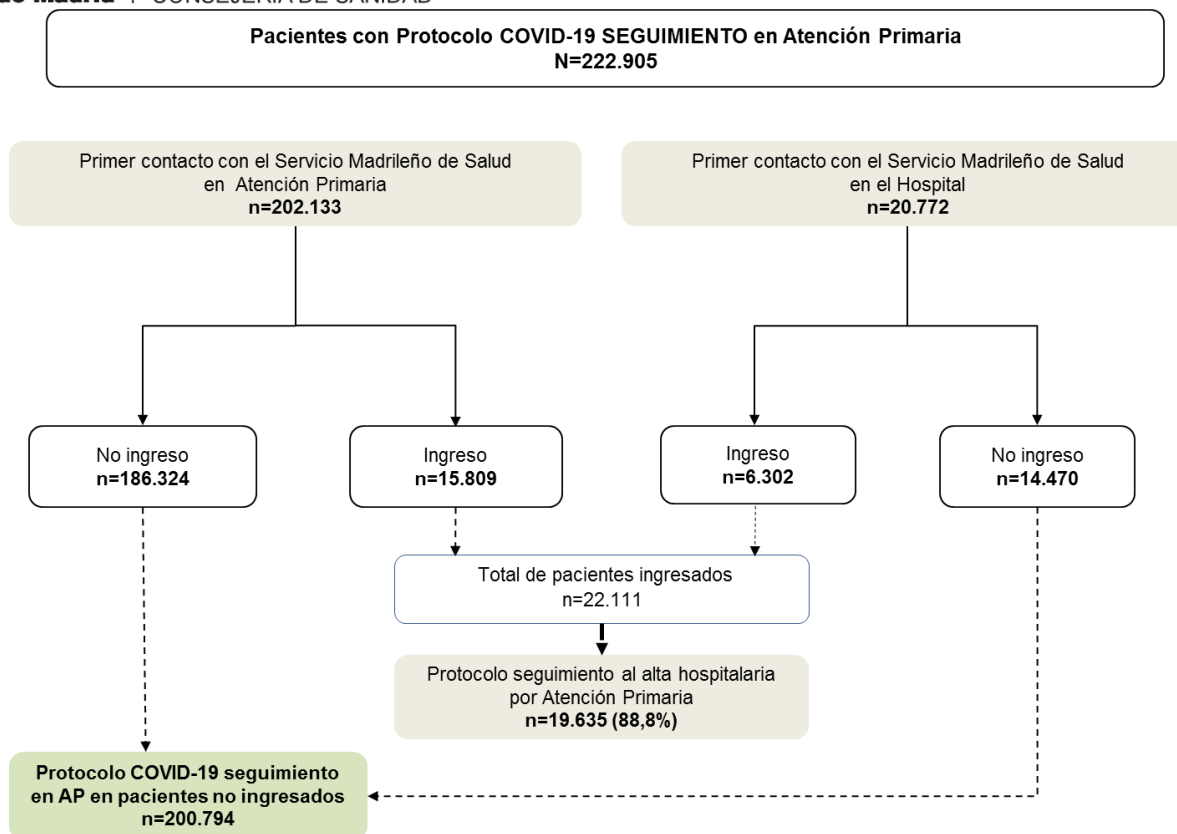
de Madrid | CONSEJERÍA DE SANIDAD

Pacientes con Protocolo COVID-19 SEGUIMIENTO en Atención Primaria
N=222.905

Primer contacto con el Servicio Madrileño de Salud en Atención Primaria
n=202.133

Primer contacto con el Servicio Madrileño de Salud en el Hospital
n=20.772

No ingreso
n=186.324

Ingreso
n=15.809

Ingreso
n=6.302

No ingreso
n=14.470

Total de pacientes ingresados
n=22.111

Protocolo seguimiento al alta hospitalaria por Atención Primaria
n=19.635 (88,8%)

Protocolo COVID-19 seguimiento en AP en pacientes no ingresados
n=200.794